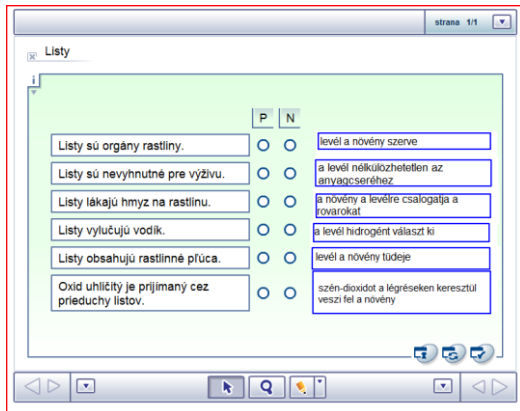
strana 1/1

Listy

i

| | P | N | |
|---|---|---|---|
| Listy sú orgány rastliny. | O | O | levél a növény szerve |
| Listy sú nevyhnutné pre výživu. | O | O | a levél nélkülözhetetlen az anyagcseréhez |
| Listy lákajú hmyz na rastlinu. | O | O | a növény a levélre csalogatja a rovarokat |
| Listy vylučujú vodík. | O | O | a levél hidrogént választ ki |
| Listy obsahujú rastlinné pľúca. | O | O | levél a növény tüdeje |
| Oxid uhličitý je prijímaný cez prieduchy listov. | O | O | szén-dioxidot a légréseken keresztül veszi fel a növény |